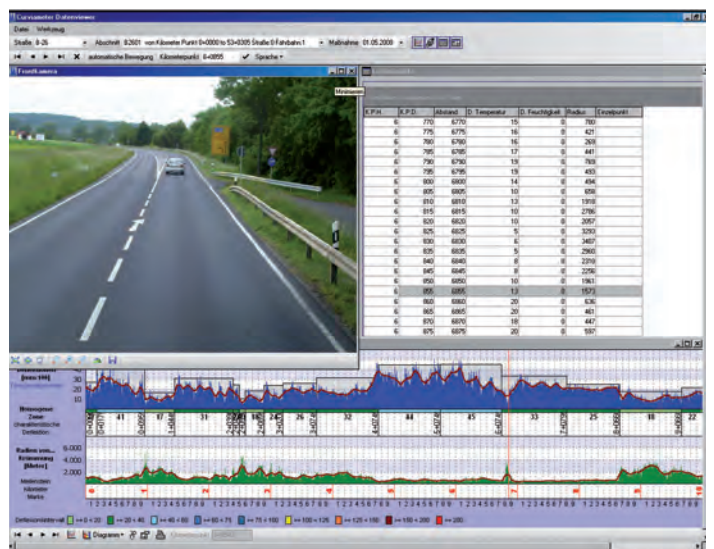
Curviameter Datenviewer

Datei Werkzeug

Straße B-26 Abschnitt B2601 von Kilometer Punkt 0+0000 to 53+0005 Straße 0 Fahrbahn 1 Maßnahme 01.05.2009

automatische Bewegung Kilometerpunkt 6+0895 Sprache

FrontKamera

Minimieren

| K.P.H. | K.P.D. | Abstand | D. Temperatur | D. Feuchtigkeit | Radius | Einzelpunkt |
|---|---|---|---|---|---|---|
| 6 | 770 | 6770 | 15 | 0 | 780 | |
| 6 | 775 | 6775 | 16 | 0 | 421 | |
| 6 | 780 | 6780 | 16 | 0 | 269 | |
| 6 | 785 | 6785 | 17 | 0 | 441 | |
| 6 | 790 | 6790 | 19 | 0 | 789 | |
| 6 | 795 | 6795 | 19 | 0 | 493 | |
| 6 | 800 | 6800 | 14 | 0 | 494 | |
| 6 | 805 | 6805 | 10 | 0 | 658 | |
| 6 | 810 | 6810 | 13 | 0 | 1918 | |
| 6 | 815 | 6815 | 10 | 0 | 2786 | |
| 6 | 820 | 6820 | 10 | 0 | 2057 | |
| 6 | 825 | 6825 | 5 | 0 | 3293 | |
| 6 | 830 | 6830 | 6 | 0 | 3487 | |
| 6 | 835 | 6835 | 5 | 0 | 2960 | |
| 6 | 840 | 6840 | 8 | 0 | 2318 | |
| 6 | 845 | 6845 | 8 | 0 | 2256 | |
| 6 | 850 | 6850 | 10 | 0 | 1961 | |
| 6 | 855 | 6855 | 13 | 0 | 1573 | |
| 6 | 860 | 6860 | 20 | 0 | 636 | |
| 6 | 865 | 6865 | 20 | 0 | 461 | |
| 6 | 870 | 6870 | 16 | 0 | 447 | |
| 6 | 875 | 6875 | 20 | 0 | 597 | |

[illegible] [mm/100]

30
20
10

Messungen Zone (berechnete Deflektion)

41 17 31 16 24 26 32 44 45 33 25 18 22

Radius vom Krümmung [Meter]

6.000
4.000
2.000

Meilenstein Kilometer Marke

1 2 3 4 5 6 7 8 9 1 2 3 4 5 6 7 8 9 1 2 3 4 5 6 7 8 9 1 2 3 4 5 6 7 8 9 1 2 3 4 5 6 7 8 9 1 2 3 4 5 6 7 8 9

Deflexionsintervall: >= 0 < 20 >= 20 < 40 >= 40 < 60 >= 60 < 75 >= 75 < 100 >= 100 < 125 >= 125 < 150 >= 150 < 200 >= 200

Diagramm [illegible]